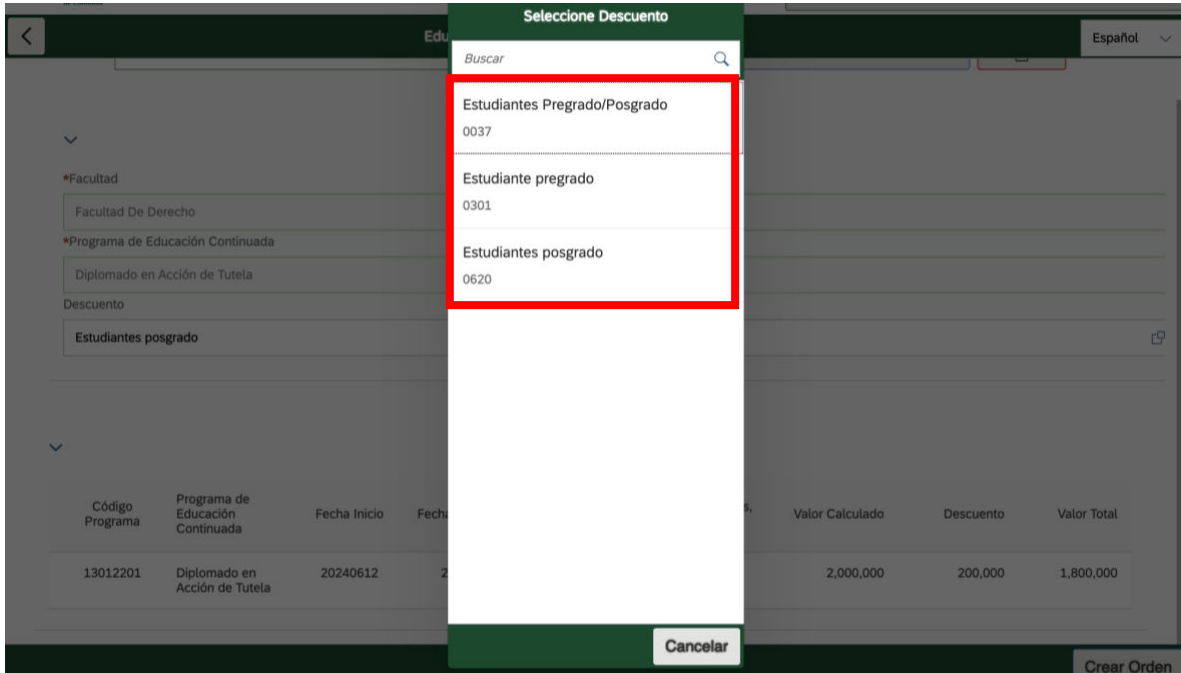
Edu

Español

*Facultad

Facultad De Derecho

*Programa de Educación Continuada

Diplomado en Acción de Tutela

Descuento

Estudiantes posgrado

| Código Programa | Programa de Educación Continuada | Fecha Inicio | Fech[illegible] | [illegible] | Valor Calculado | Descuento | Valor Total |
|---|---|---|---|---|---|---|---|
| 13012201 | Diplomado en Acción de Tutela | 20240612 | 2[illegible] | | 2,000,000 | 200,000 | 1,800,000 |

Crear Orden

Seleccione Descuento

Buscar

Estudiantes Pregrado/Posgrado
0037

Estudiante pregrado
0301

Estudiantes posgrado
0620

Cancelar